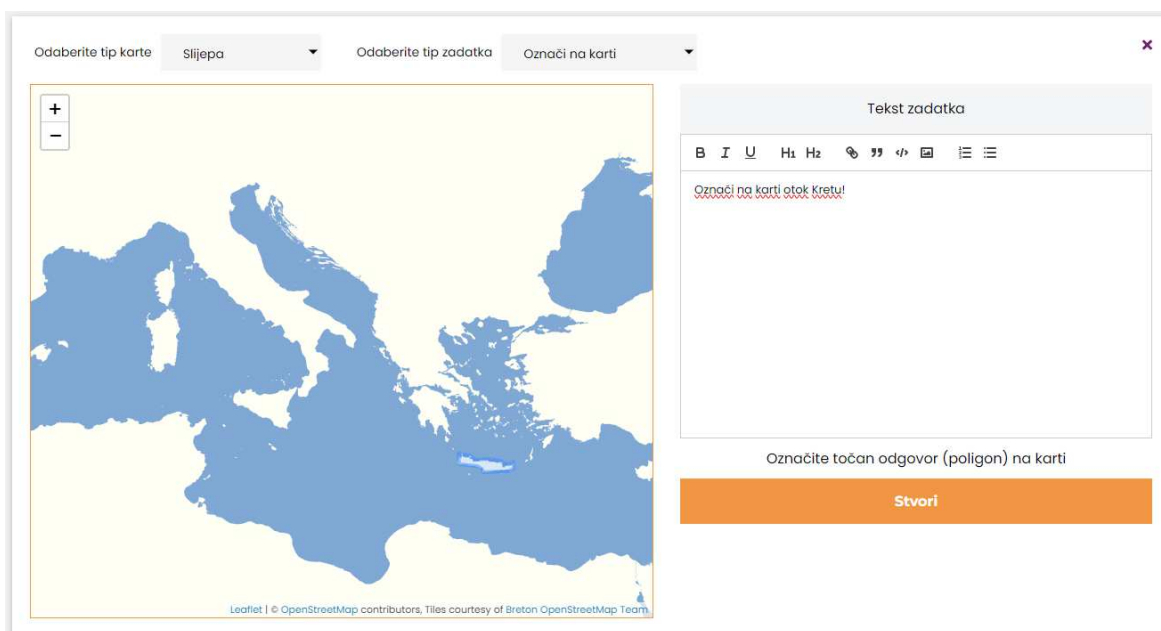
Odaberite tip karte Slijepa

Odaberite tip zadatka Označi na karti

×

+
−

Leaflet | © OpenStreetMap contributors, Tiles courtesy of Breton OpenStreetMap Team

Tekst zadatka

B I U H1 H2

Označi na karti otok Kretu!

Označite točan odgovor (poligon) na karti

Stvori